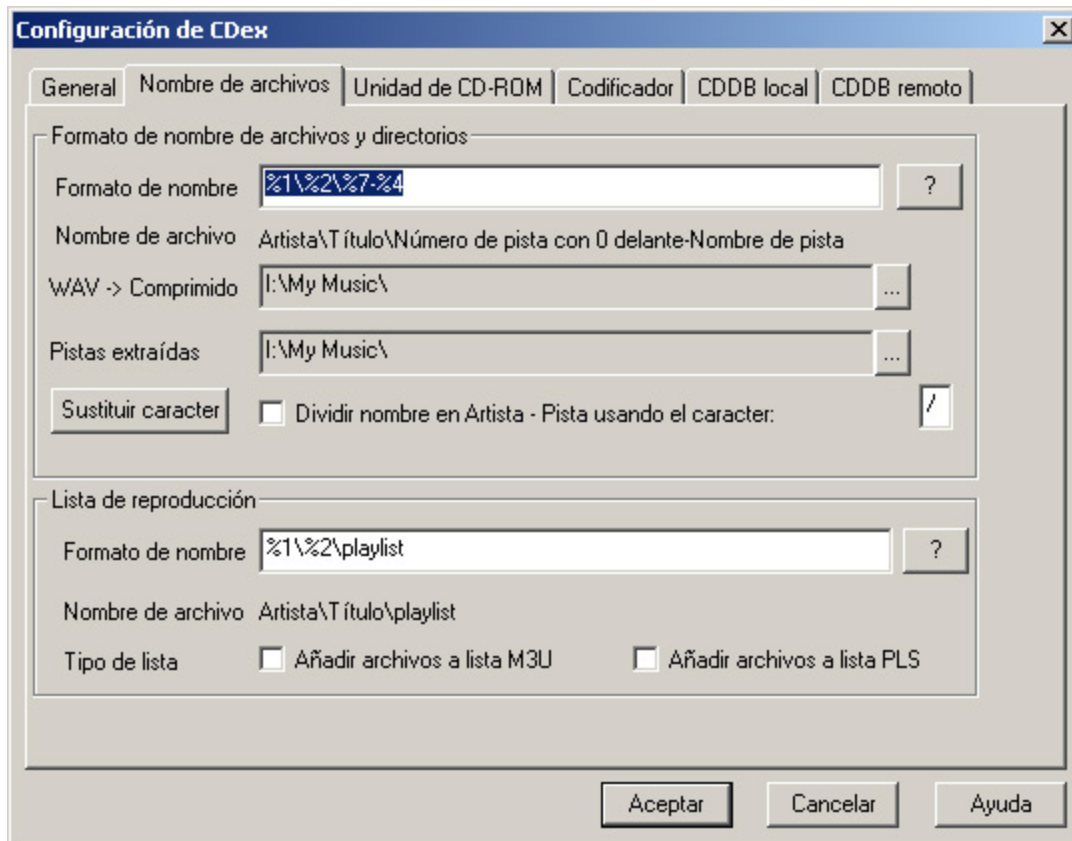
Configuración de CDex

General | Nombre de archivos | Unidad de CD-ROM | Codificador | CDDB local | CDDB remoto

Formato de nombre de archivos y directorios

Formato de nombre %1\%2\%7-%4 ?

Nombre de archivo Artista\Título\Número de pista con 0 delante-Nombre de pista

WAV -> Comprimido I:\My Music\ ...

Pistas extraídas I:\My Music\ ...

Sustituir caracter Dividir nombre en Artista - Pista usando el caracter: /

Lista de reproducción

Formato de nombre %1\%2\playlist ?

Nombre de archivo Artista\Título\playlist

Tipo de lista Añadir archivos a lista M3U Añadir archivos a lista PLS

Aceptar Cancelar Ayuda